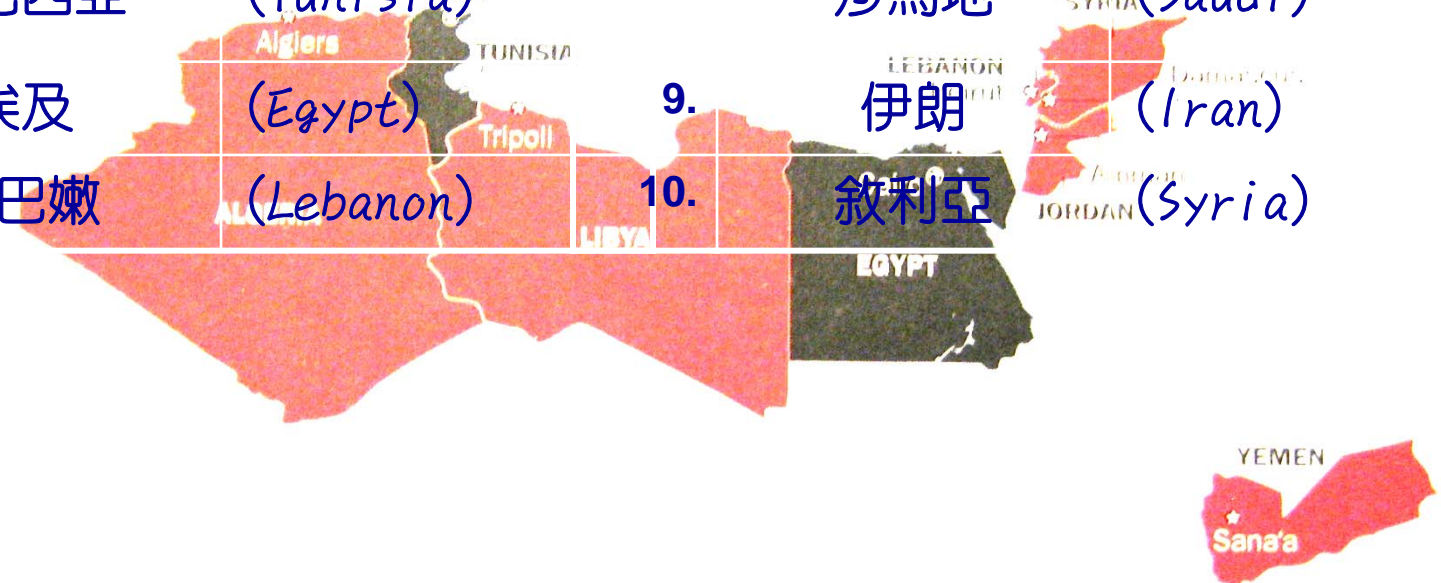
| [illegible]西亞 | (Tunisia) | | 沙烏地 | (Saudi) |
|---|---|---|---|---|
| 埃及 | (Egypt) | 9. | 伊朗 | (Iran) |
| 黎巴嫩 | (Lebanon) | 10. | 敘利亞 | (Syria) |

Algiers
TUNISIA
Tripoli
ALGERIA
LIBYA
EGYPT
LEBANON
SYRIA
Damascus
Amman
JORDAN
YEMEN
Sana'a